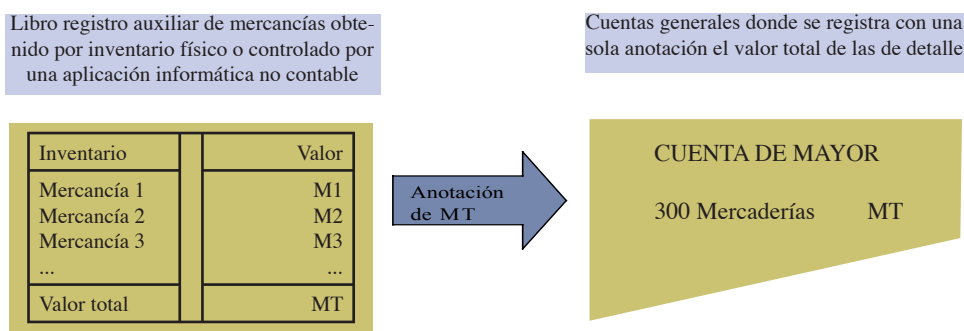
Libro registro auxiliar de mercancías obtenido por inventario físico o controlado por una aplicación informática no contable

Cuentas generales donde se registra con una sola anotación el valor total de las de detalle

| Inventario | | Valor |
|---|---|---|
| Mercancía 1 | | M1 |
| Mercancía 2 | | M2 |
| Mercancía 3 | | M3 |
| ... | | ... |
| Valor total | | MT |

Anotación de MT

CUENTA DE MAYOR

300 Mercaderías MT